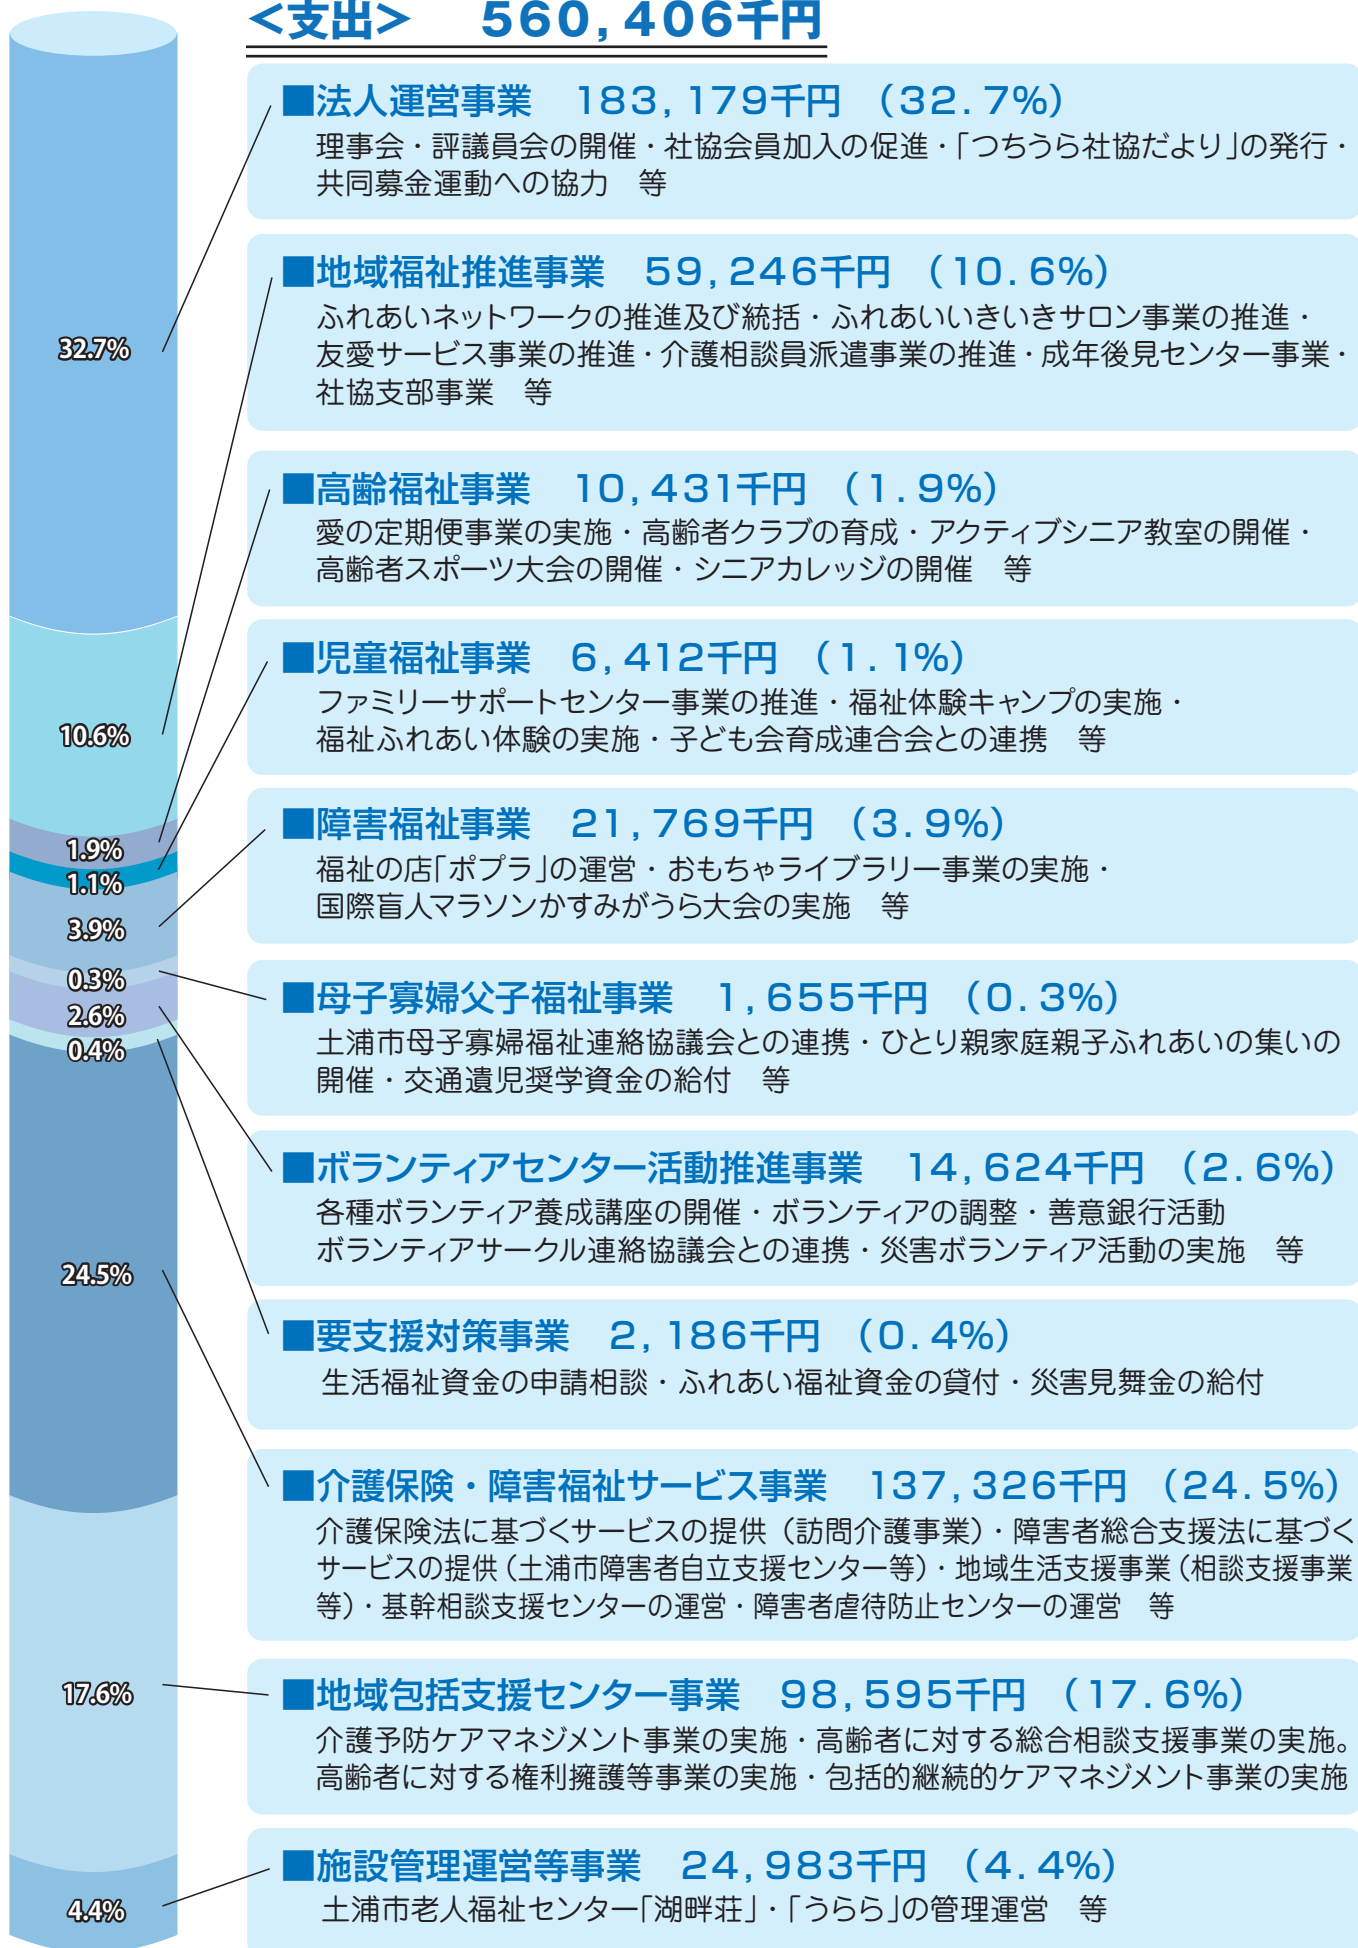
<支出>　560,406千円

32.7%
10.6%
1.9%
1.1%
3.9%
0.3%
2.6%
0.4%
24.5%
17.6%
4.4%

■法人運営事業　183,179千円 （32.7%）
理事会・評議員会の開催・社協会員加入の促進・「つちうら社協だより」の発行・共同募金運動への協力　等

■地域福祉推進事業　59,246千円 （10.6%）
ふれあいネットワークの推進及び統括・ふれあいいきいきサロン事業の推進・友愛サービス事業の推進・介護相談員派遣事業の推進・成年後見センター事業・社協支部事業　等

■高齢福祉事業　10,431千円 （1.9%）
愛の定期便事業の実施・高齢者クラブの育成・アクティブシニア教室の開催・高齢者スポーツ大会の開催・シニアカレッジの開催　等

■児童福祉事業　6,412千円 （1.1%）
ファミリーサポートセンター事業の推進・福祉体験キャンプの実施・福祉ふれあい体験の実施・子ども会育成連合会との連携　等

■障害福祉事業　21,769千円 （3.9%）
福祉の店「ポプラ」の運営・おもちゃライブラリー事業の実施・国際盲人マラソンかすみがうら大会の実施　等

■母子寡婦父子福祉事業　1,655千円 （0.3%）
土浦市母子寡婦福祉連絡協議会との連携・ひとり親家庭親子ふれあいの集いの開催・交通遺児奨学資金の給付　等

■ボランティアセンター活動推進事業　14,624千円 （2.6%）
各種ボランティア養成講座の開催・ボランティアの調整・善意銀行活動
ボランティアサークル連絡協議会との連携・災害ボランティア活動の実施　等

■要支援対策事業　2,186千円 （0.4%）
生活福祉資金の申請相談・ふれあい福祉資金の貸付・災害見舞金の給付

■介護保険・障害福祉サービス事業　137,326千円 （24.5%）
介護保険法に基づくサービスの提供（訪問介護事業）・障害者総合支援法に基づくサービスの提供（土浦市障害者自立支援センター等）・地域生活支援事業（相談支援事業等）・基幹相談支援センターの運営・障害者虐待防止センターの運営　等

■地域包括支援センター事業　98,595千円 （17.6%）
介護予防ケアマネジメント事業の実施・高齢者に対する総合相談支援事業の実施。高齢者に対する権利擁護等事業の実施・包括的継続的ケアマネジメント事業の実施

■施設管理運営等事業　24,983千円 （4.4%）
土浦市老人福祉センター「湖畔荘」・「うらら」の管理運営　等